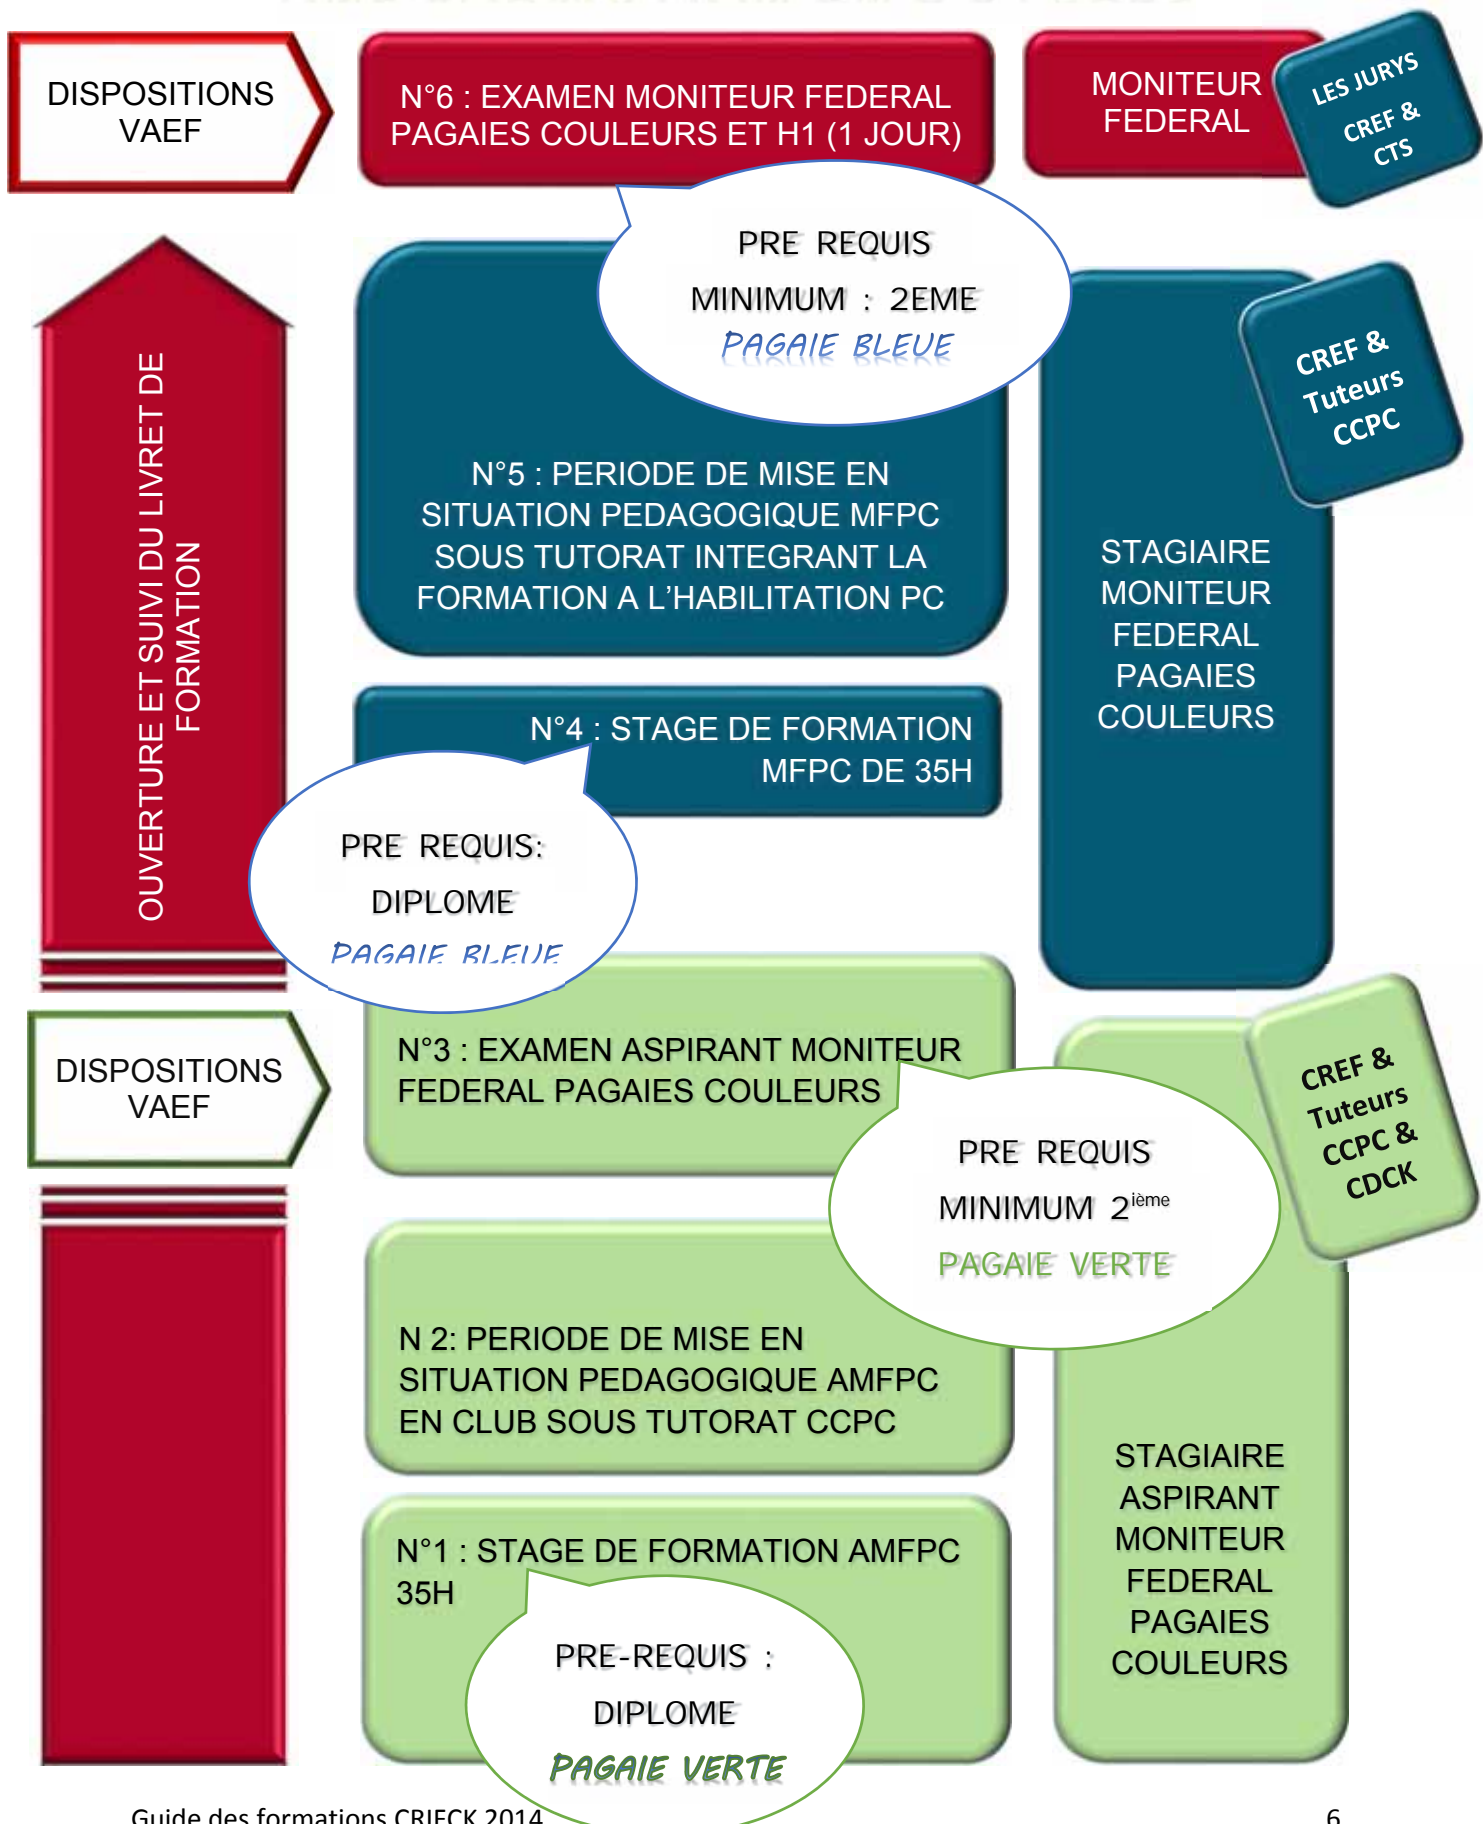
DISPOSITIONS VAEF

N°6 : EXAMEN MONITEUR FEDERAL PAGAIES COULEURS ET H1 (1 JOUR)

MONITEUR FEDERAL

LES JURYS CREF & CTS

PRE REQUIS

MINIMUM : 2EME

PAGAIE BLEUE

OUVERTURE ET SUIVI DU LIVRET DE FORMATION

N°5 : PERIODE DE MISE EN SITUATION PEDAGOGIQUE MFPC SOUS TUTORAT INTEGRANT LA FORMATION A L'HABILITATION PC

CREF & Tuteurs CCPC

STAGIAIRE MONITEUR FEDERAL PAGAIES COULEURS

N°4 : STAGE DE FORMATION MFPC DE 35H

PRE REQUIS:

DIPLOME

PAGAIE BLEUE

DISPOSITIONS VAEF

N°3 : EXAMEN ASPIRANT MONITEUR FEDERAL PAGAIES COULEURS

PRE REQUIS

MINIMUM $2^{ième}$

PAGAIE VERTE

CREF & Tuteurs CCPC & CDCK

N 2: PERIODE DE MISE EN SITUATION PEDAGOGIQUE AMFPC EN CLUB SOUS TUTORAT CCPC

STAGIAIRE ASPIRANT MONITEUR FEDERAL PAGAIES COULEURS

N°1 : STAGE DE FORMATION AMFPC 35H

PRE-REQUIS :

DIPLOME

PAGAIE VERTE

Guide des formations CRIFCK 2014

6